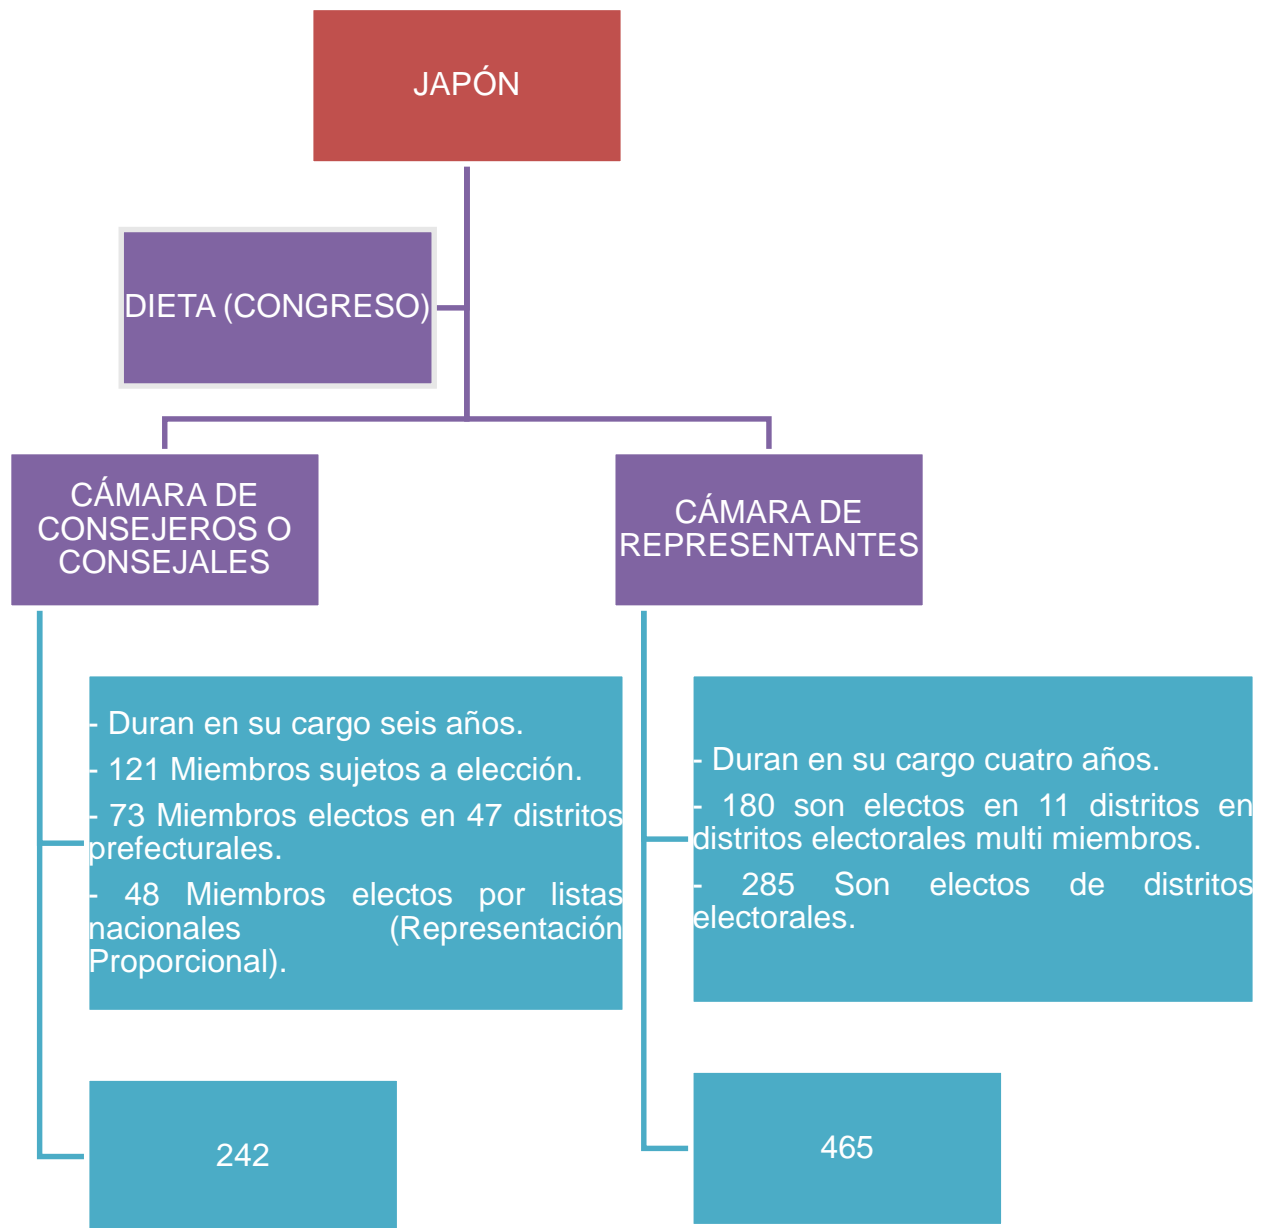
JAPÓN

DIETA (CONGRESO)

CÁMARA DE CONSEJEROS O CONSEJALES

CÁMARA DE REPRESENTANTES

- Duran en su cargo seis años.

- 121 Miembros sujetos a elección.

- 73 Miembros electos en 47 distritos prefecturales.

- 48 Miembros electos por listas nacionales (Representación Proporcional).

242

- Duran en su cargo cuatro años.

- 180 son electos en 11 distritos en distritos electorales multi miembros.

- 285 Son electos de distritos electorales.

465